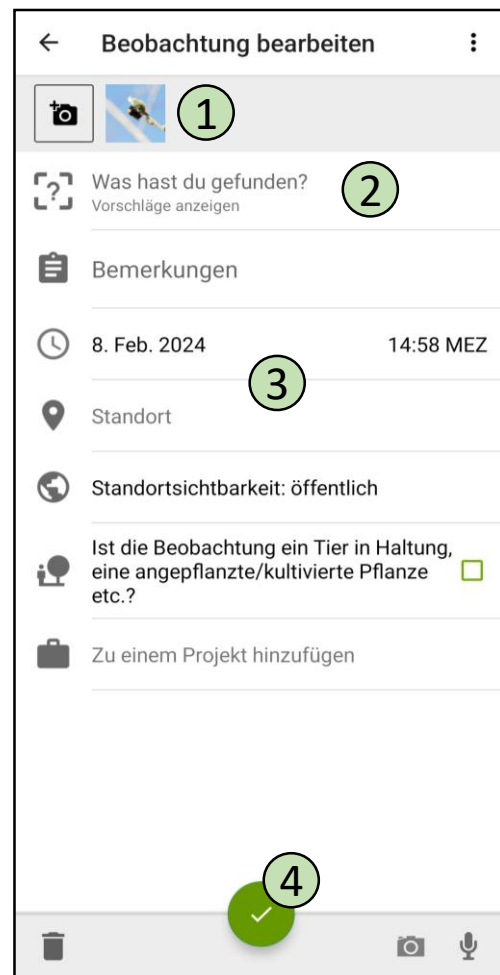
Beobachtung bearbeiten

1

Was hast du gefunden?
Vorschläge anzeigen

2

Bemerkungen

8. Feb. 2024

14:58 MEZ

3

Standort

Standortsichtbarkeit: öffentlich

Ist die Beobachtung ein Tier in Haltung, eine angepflanzte/kultivierte Pflanze etc.?

Zu einem Projekt hinzufügen

4